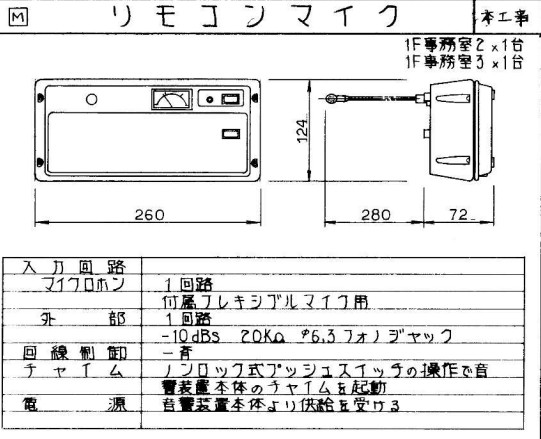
M リモコンマイク 本工事

1F事務室2 x1台
1F事務室3 x1台

124

260 280 72

| 入力回路 | |
|---|---|
| マイクロホン | 1回路 |
| | 付属フレキシブルマイク用 |
| 外部 | 1回路 |
| | -10dBs 20KΩ φ6.3フォノジャック |
| 回線制御 | 一斉 |
| チャイム | ノンロック式プッシュスイッチの操作で音 |
| | 響装置本体のチャイムを起動 |
| 電源 | 音響装置本体より供給を受ける |